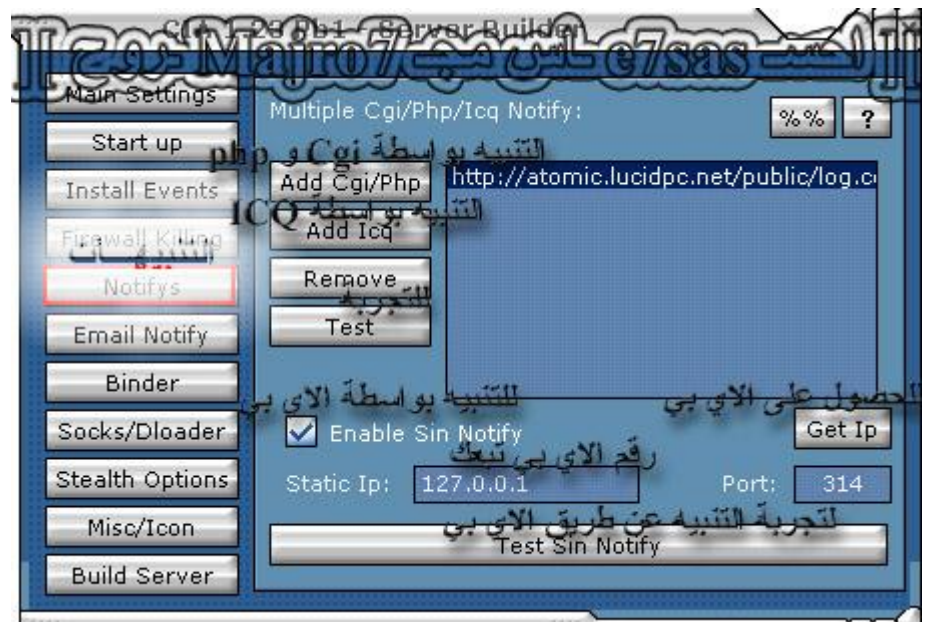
SubSeven 2.3 Pb1 - Server Builder

[[ ا حــسـ Majro7 عاشق حب e7sas ـــرو ج ]]

Main Settings
Start up
Install Events
Firewall Killing
Notifys
التنبيهات
Email Notify
Binder
Socks/Dloader
Stealth Options
Misc/Icon
Build Server

Multiple Cgi/Php/Icq Notify:
%%
?
التنبيه بواسطة Cgi و php
Add Cgi/Php
التنبيه بواسطة ICQ
Add Icq
Remove
التجربة
Test
http://atomic.lucidpc.net/public/log.c

للتنبيه بواسطة الاي بي
للحصول على الاي بي
Enable Sin Notify
Get Ip
رقم الاي بي تبعك
Static Ip: 127.0.0.1
Port: 314
لتجربة التنبيه عن طريق الاي بي
Test Sin Notify